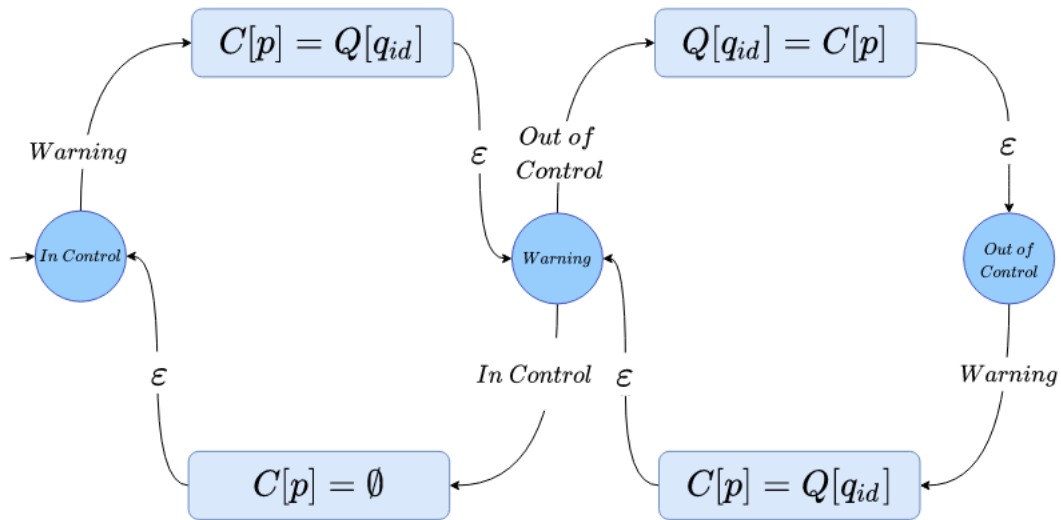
$C[p] = Q[q_{id}]$

$Q[q_{id}] = C[p]$

$Warning$

$\varepsilon$

$Out\ of\ Control$

$\varepsilon$

$In\ Control$

$Warning$

$Out\ of\ Control$

$\varepsilon$

$In\ Control$

$\varepsilon$

$Warning$

$C[p] = \emptyset$

$C[p] = Q[q_{id}]$